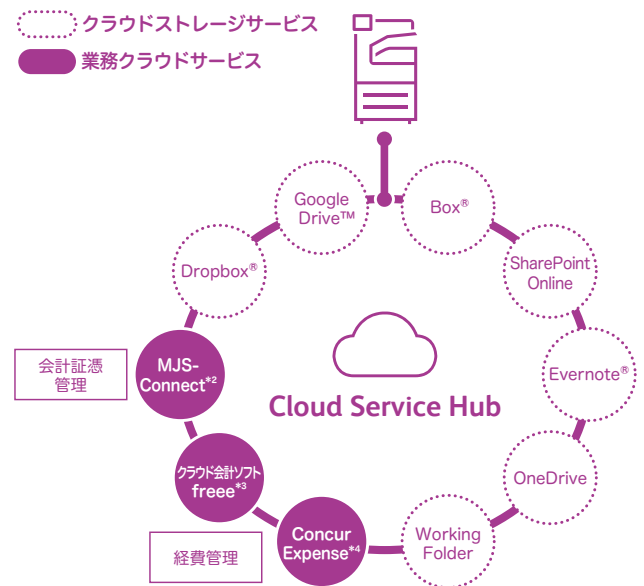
クラウドストレージサービス

業務クラウドサービス

Google Drive™

Box®

Dropbox®

SharePoint Online

会計証憑管理

MJS-Connect*2

Evernote®

Cloud Service Hub

クラウド会計ソフト freee*3

OneDrive

経費管理

Concur Expense*4

Working Folder